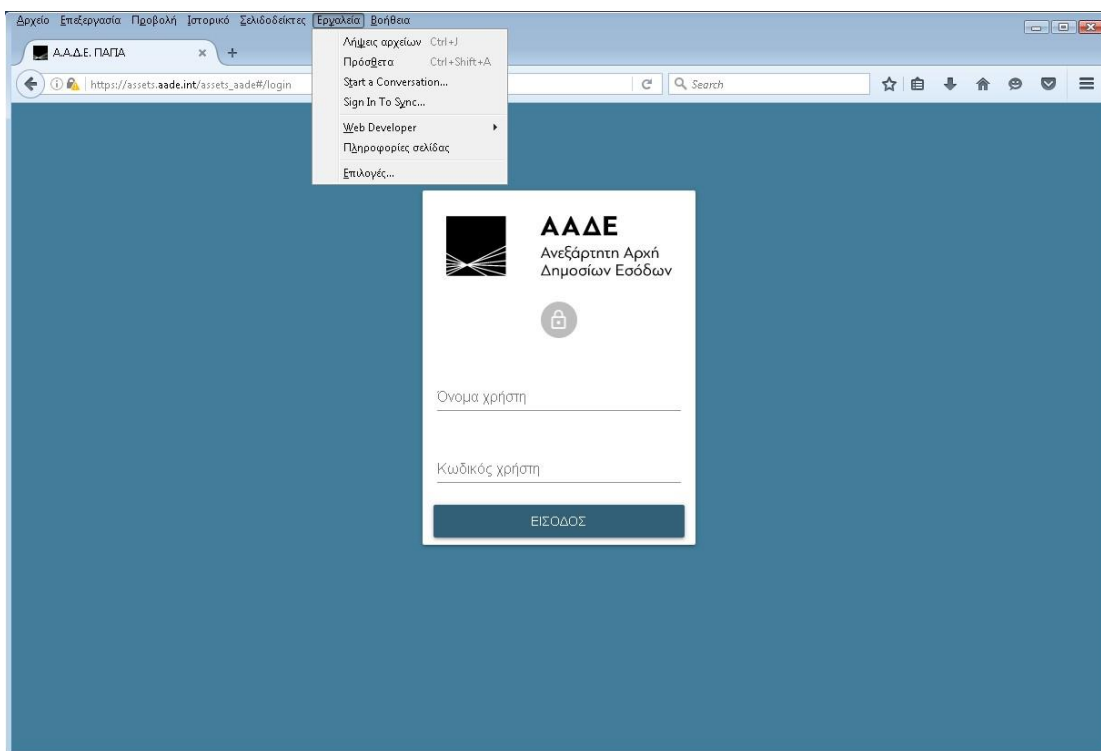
Αρχείο Επεξεργασία Προβολή Ιστορικό Σελιδοδείκτες Εργαλεία Βοήθεια

Α.Α.Δ.Ε. ΠΑΠΑ × +

https://assets.aade.int/assets_aade#/login

Search

Λήψεις αρχείων Ctrl+J
Πρόσθετα Ctrl+Shift+A
Start a Conversation...
Sign In To Sync...
Web Developer
Πληροφορίες σελίδας
Επιλογές...

ΑΑΔΕ
Ανεξάρτητη Αρχή Δημοσίων Εσόδων

Όνομα χρήστη

Κωδικός χρήστη

ΕΙΣΟΔΟΣ